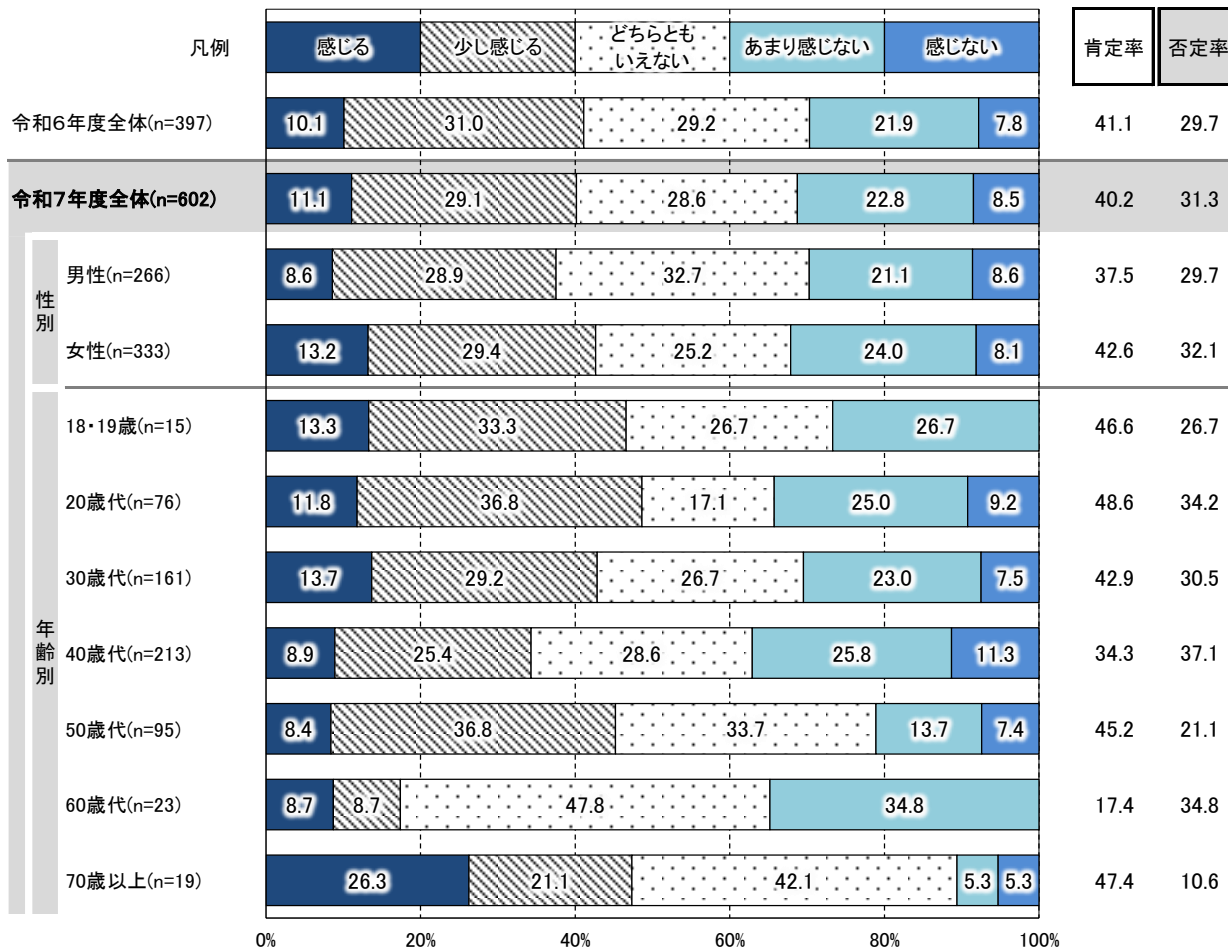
凡例

| | 感じる | 少し感じる | どちらともいえない | あまり感じない | 感じない | 肯定率 | 否定率 |
|---|---|---|---|---|---|---|---|
| 令和6年度全体(n=397) | 10.1 | 31.0 | 29.2 | 21.9 | 7.8 | 41.1 | 29.7 |
| 令和7年度全体(n=602) | 11.1 | 29.1 | 28.6 | 22.8 | 8.5 | 40.2 | 31.3 |
| 性別 男性(n=266) | 8.6 | 28.9 | 32.7 | 21.1 | 8.6 | 37.5 | 29.7 |
| 性別 女性(n=333) | 13.2 | 29.4 | 25.2 | 24.0 | 8.1 | 42.6 | 32.1 |
| 年齢別 18・19歳(n=15) | 13.3 | 33.3 | 26.7 | 26.7 | | 46.6 | 26.7 |
| 年齢別 20歳代(n=76) | 11.8 | 36.8 | 17.1 | 25.0 | 9.2 | 48.6 | 34.2 |
| 年齢別 30歳代(n=161) | 13.7 | 29.2 | 26.7 | 23.0 | 7.5 | 42.9 | 30.5 |
| 年齢別 40歳代(n=213) | 8.9 | 25.4 | 28.6 | 25.8 | 11.3 | 34.3 | 37.1 |
| 年齢別 50歳代(n=95) | 8.4 | 36.8 | 33.7 | 13.7 | 7.4 | 45.2 | 21.1 |
| 年齢別 60歳代(n=23) | 8.7 | 8.7 | 47.8 | 34.8 | | 17.4 | 34.8 |
| 年齢別 70歳以上(n=19) | 26.3 | 21.1 | 42.1 | 5.3 | 5.3 | 47.4 | 10.6 |

0% 20% 40% 60% 80% 100%